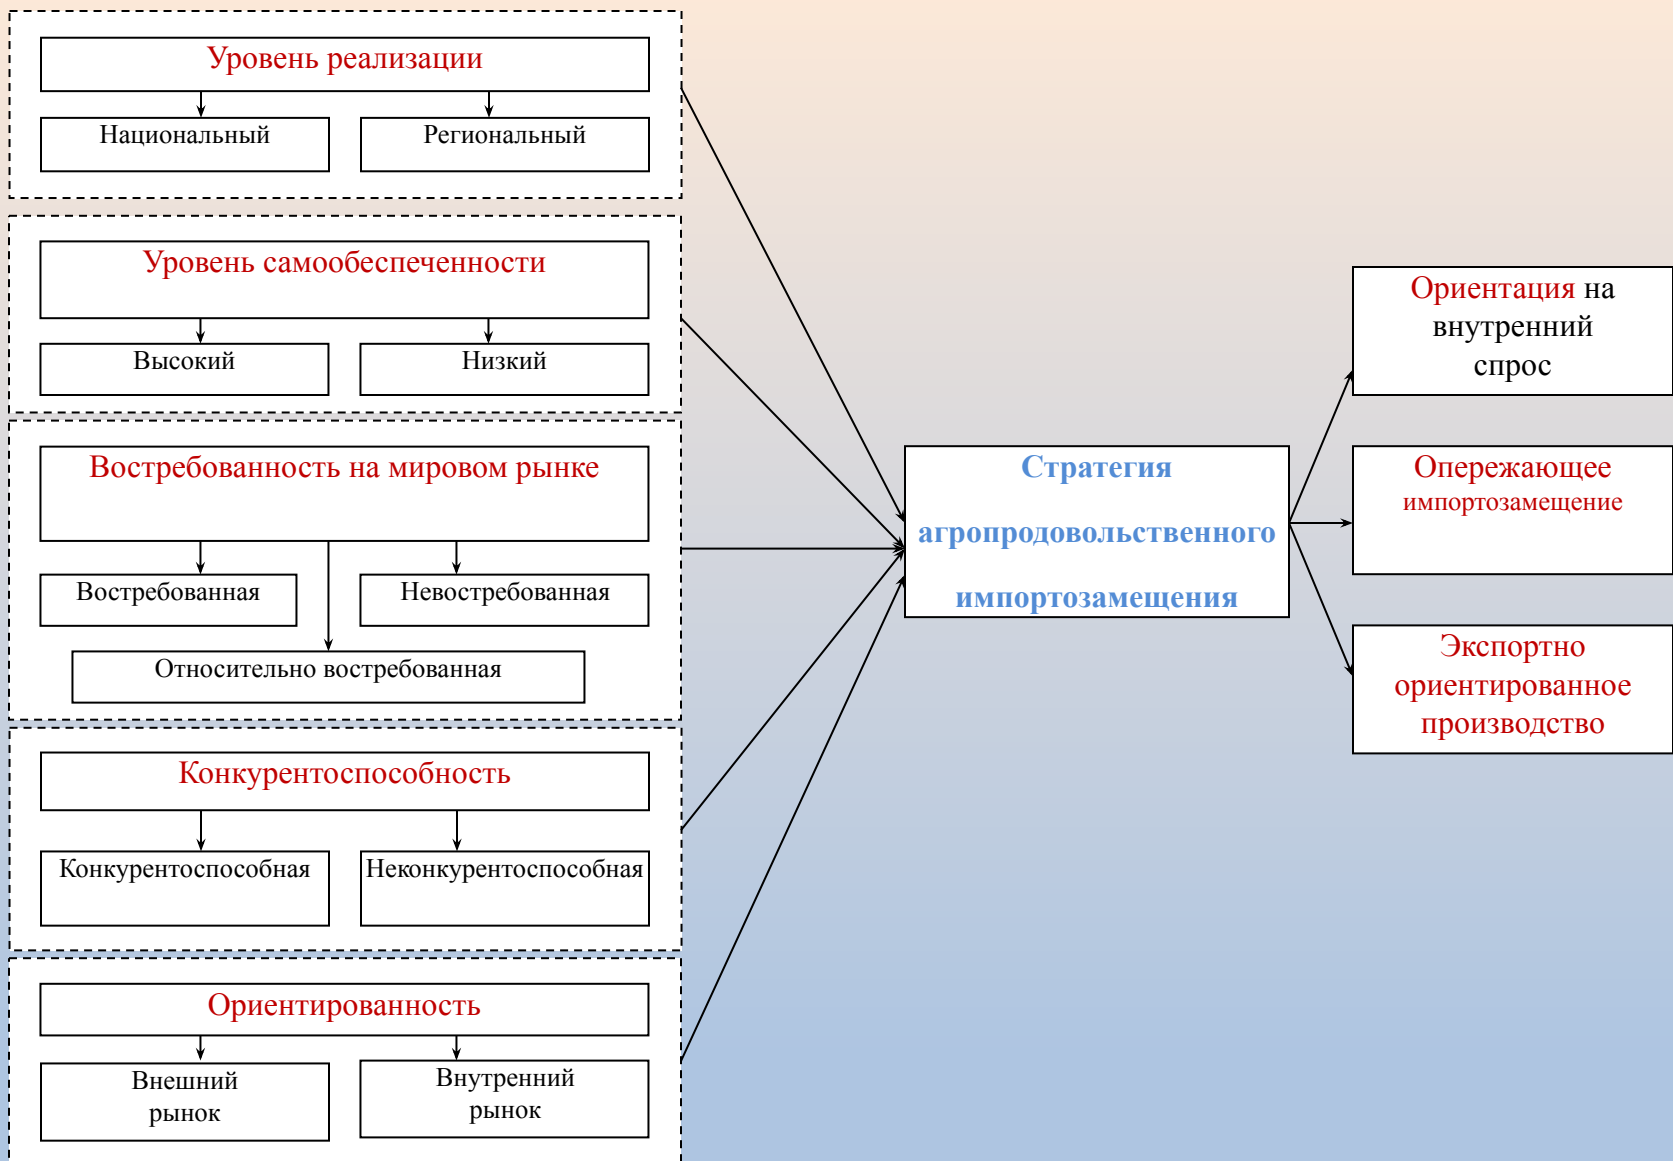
Уровень реализации

Национальный

Региональный

Уровень самообеспеченности

Высокий

Низкий

Востребованность на мировом рынке

Востребованная

Невостребованная

Относительно востребованная

Конкурентоспособность

Конкурентоспособная

Неконкурентоспособная

Ориентированность

Внешний рынок

Внутренний рынок

Стратегия агропродовольственного импортозамещения

Ориентация на внутренний спрос

Опережающее импортозамещение

Экспортно ориентированное производство